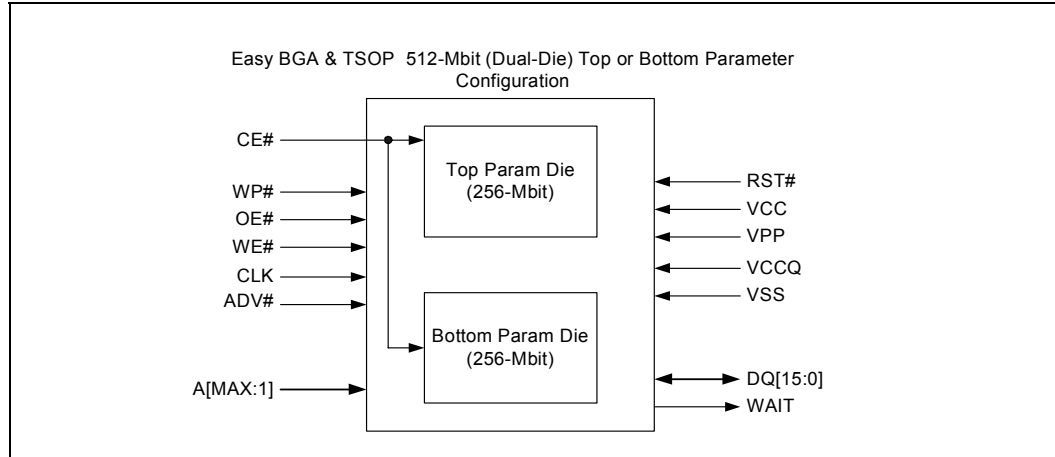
Easy BGA & TSOP 512-Mbit (Dual-Die) Top or Bottom Parameter Configuration

CE#
WP#
OE#
WE#
CLK
ADV#
A[MAX:1]

Top Param Die
(256-Mbit)

Bottom Param Die
(256-Mbit)

RST#
VCC
VPP
VCCQ
VSS
DQ[15:0]
WAIT